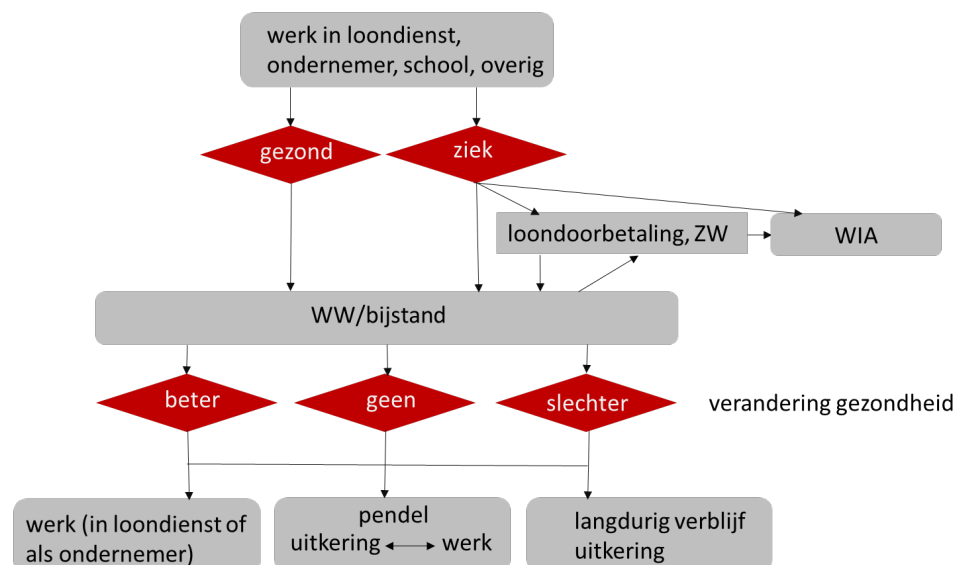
werk in loondienst, ondernemer, school, overig

gezond

ziek

loondoorbetaling, ZW

WIA

WW/bijstand

beter

geen

slechter

verandering gezondheid

werk (in loondienst of als ondernemer)

pendel
uitkering werk

langdurig verblijf uitkering